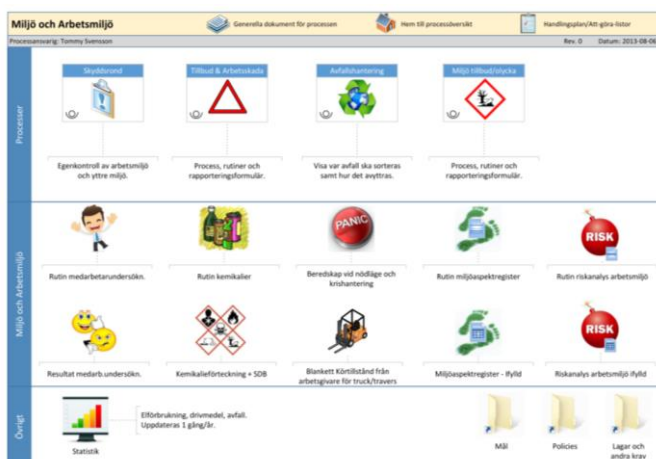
Miljö och Arbetsmiljö

Generella dokument för processen

Hem till processöversikt

Handlingsplan/Att-göra-listor

Processansvarig: Tommy Svensson

Rev. 0

Datum: 2013-08-06

Processer

Skyddsrond

Egenkontroll av arbetsmiljö och yttre miljö.

Tillbud & Arbetsskada

Process, rutiner och rapporteringsformulär.

Avfallshantering

Visa var avfall ska sorteras samt hur det avyttras.

Miljö tillbud/olycka

Process, rutiner och rapporteringsformulär.

Miljö och Arbetsmiljö

Rutin medarbetarundersökn.

Rutin kemikalier

PANIC

Beredskap vid nödläge och krishantering

Rutin miljöaspektregister

RISK

Rutin riskanalys arbetsmiljö

Resultat medarb.undersökn.

Kemikalieförteckning + SDB

Blankett Körtillstånd från arbetsgivare för truck/travers

Miljöaspektregister - ifylld

RISK

Riskanalys arbetsmiljö ifylld

Övrigt

Statistik

Elförbrukning, drivmedel, avfall. Uppdateras 1 gång/år.

Mål

Policies

Lagar och andra krav